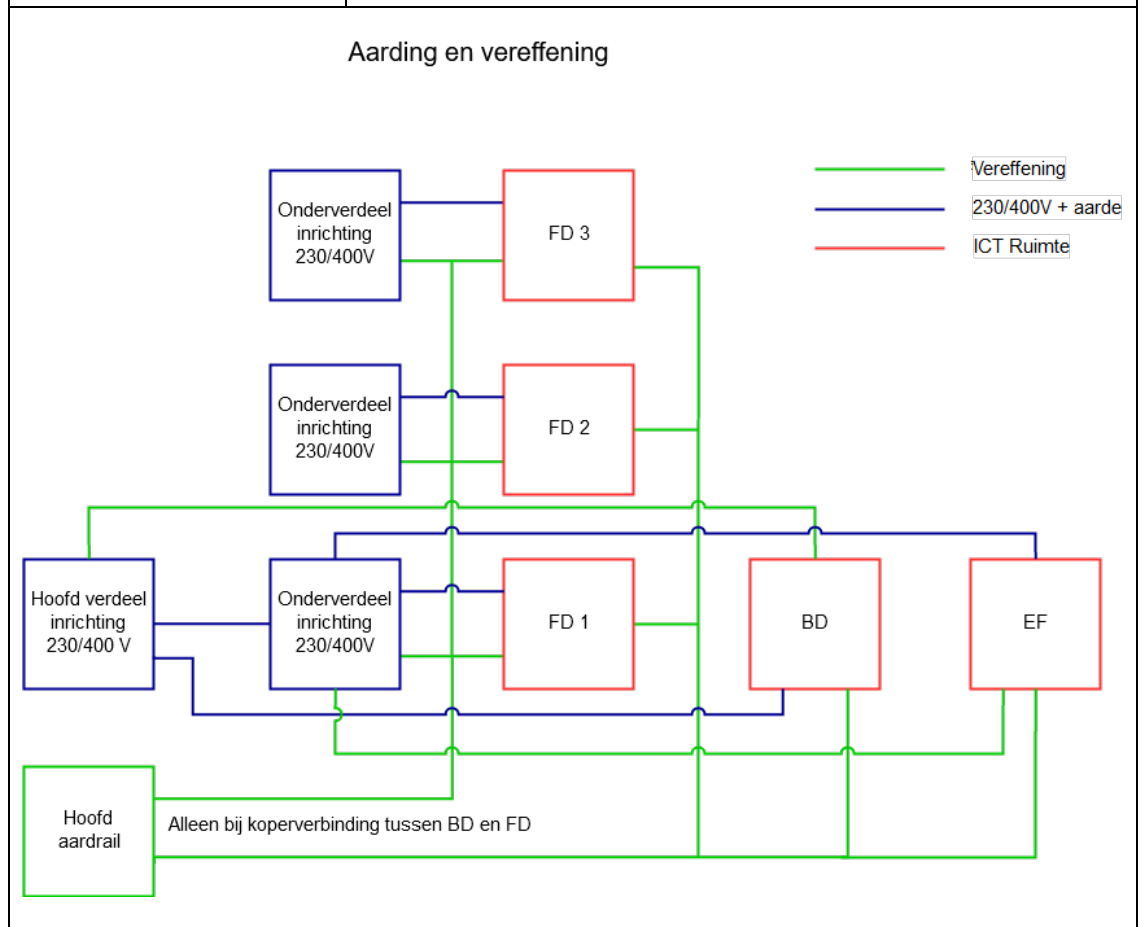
Aarding en vereffening

Vereffening
230/400V + aarde
ICT Ruimte

Onderverdeel inrichting 230/400V

FD 3

Onderverdeel inrichting 230/400V

FD 2

Hoofd verdeel inrichting 230/400 V

Onderverdeel inrichting 230/400V

FD 1

BD

EF

Hoofd aardrail

Alleen bij koperverbinding tussen BD en FD